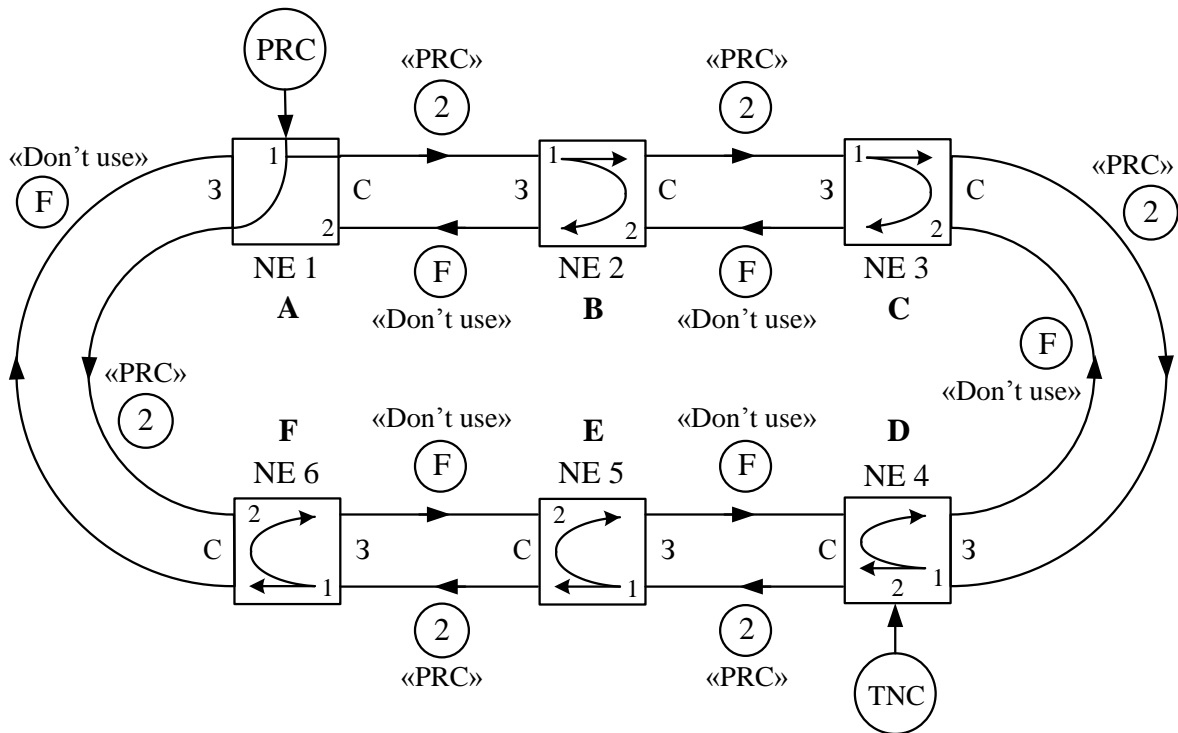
PRC

«PRC»
2

«PRC»
2

«Don't use»
F

1
3
2
C

3
1
2
C

3
1
2
C

«PRC»
2

NE 1
A

F
«Don't use»

NE 2
B

F
«Don't use»

NE 3
C

F
«Don't use»

«PRC»
2

F
NE 6

«Don't use»
F

E
NE 5

«Don't use»
F

D
NE 4

2
C
1
3

2
C
1
3

C
1
2
3

2
«PRC»

2
«PRC»

TNC